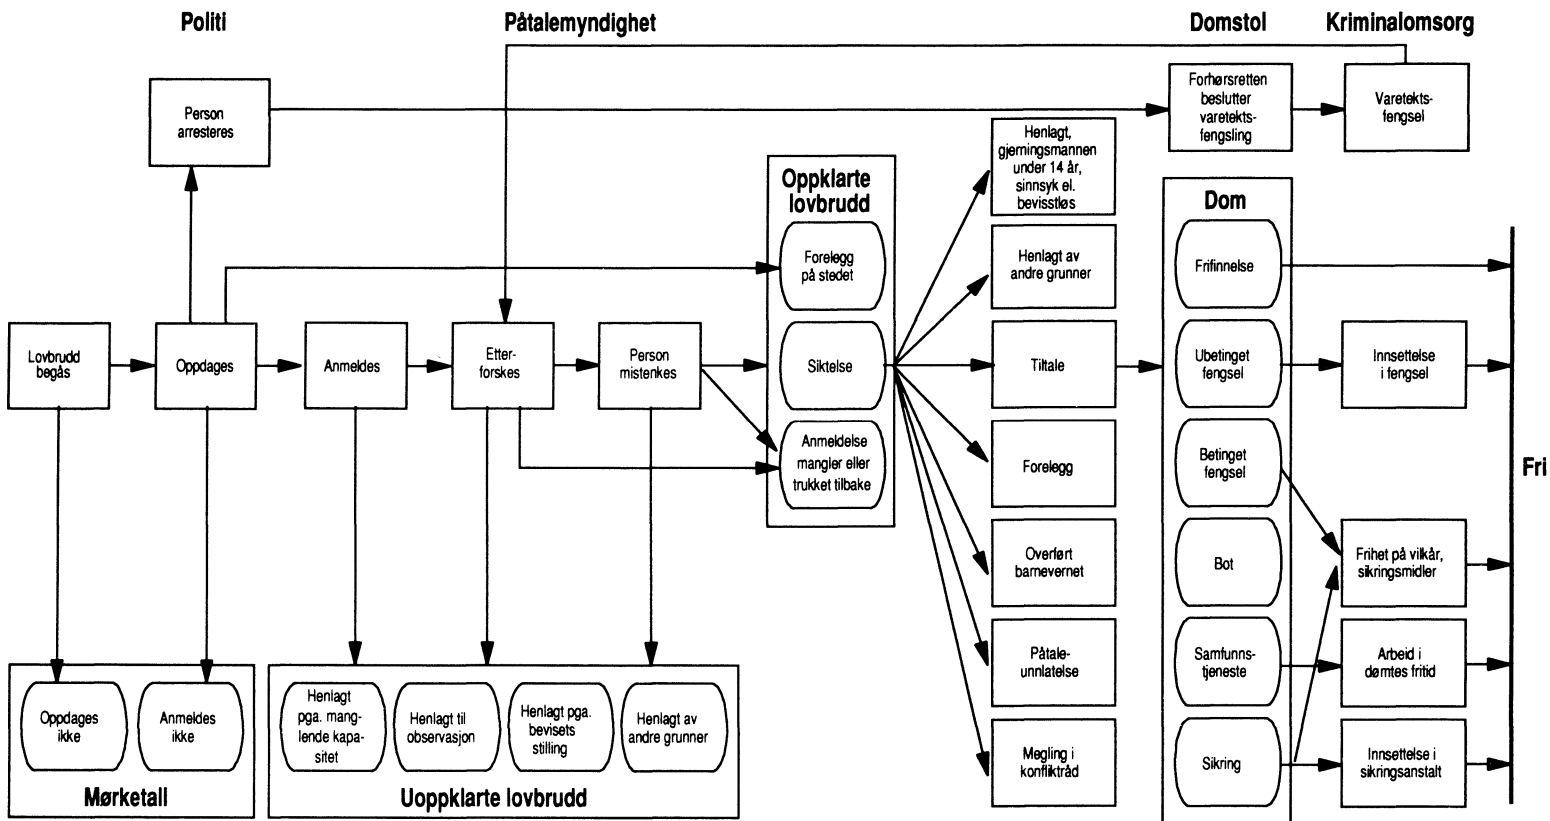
Politi

Påtalemyndighet

Domstol

Kriminalomsorg

Person arresteres

Forhørsretten beslutter varetektsfengsling

Varetektsfengsel

Henlagt, gjerningsmannen under 14 år, sinnsyk el. bevisstløs

Oppklarte lovbrudd

Forelegg på stedet

Henlagt av andre grunner

Dom

Frifinnelse

Lovbrudd begås

Oppdages

Anmeldes

Etterforskes

Person mistenkes

Siktelse

Tiltale

Ubetinget fengsel

Innsettelse i fengsel

Anmeldelse mangler eller trukket tilbake

Forelegg

Betinget fengsel

Fri

Overført barnevernet

Bot

Frihet på vilkår, sikringsmidler

Påtaleunnlatelse

Samfunnstjeneste

Arbeid i dømtes fritid

Megling i konfliktråd

Sikring

Innsettelse i sikringsanstalt

Oppdages ikke

Anmeldes ikke

Mørketall

Henlagt pga. manglende kapasitet

Henlagt til observasjon

Henlagt pga. bevisets stilling

Henlagt av andre grunner

Uoppklarte lovbrudd